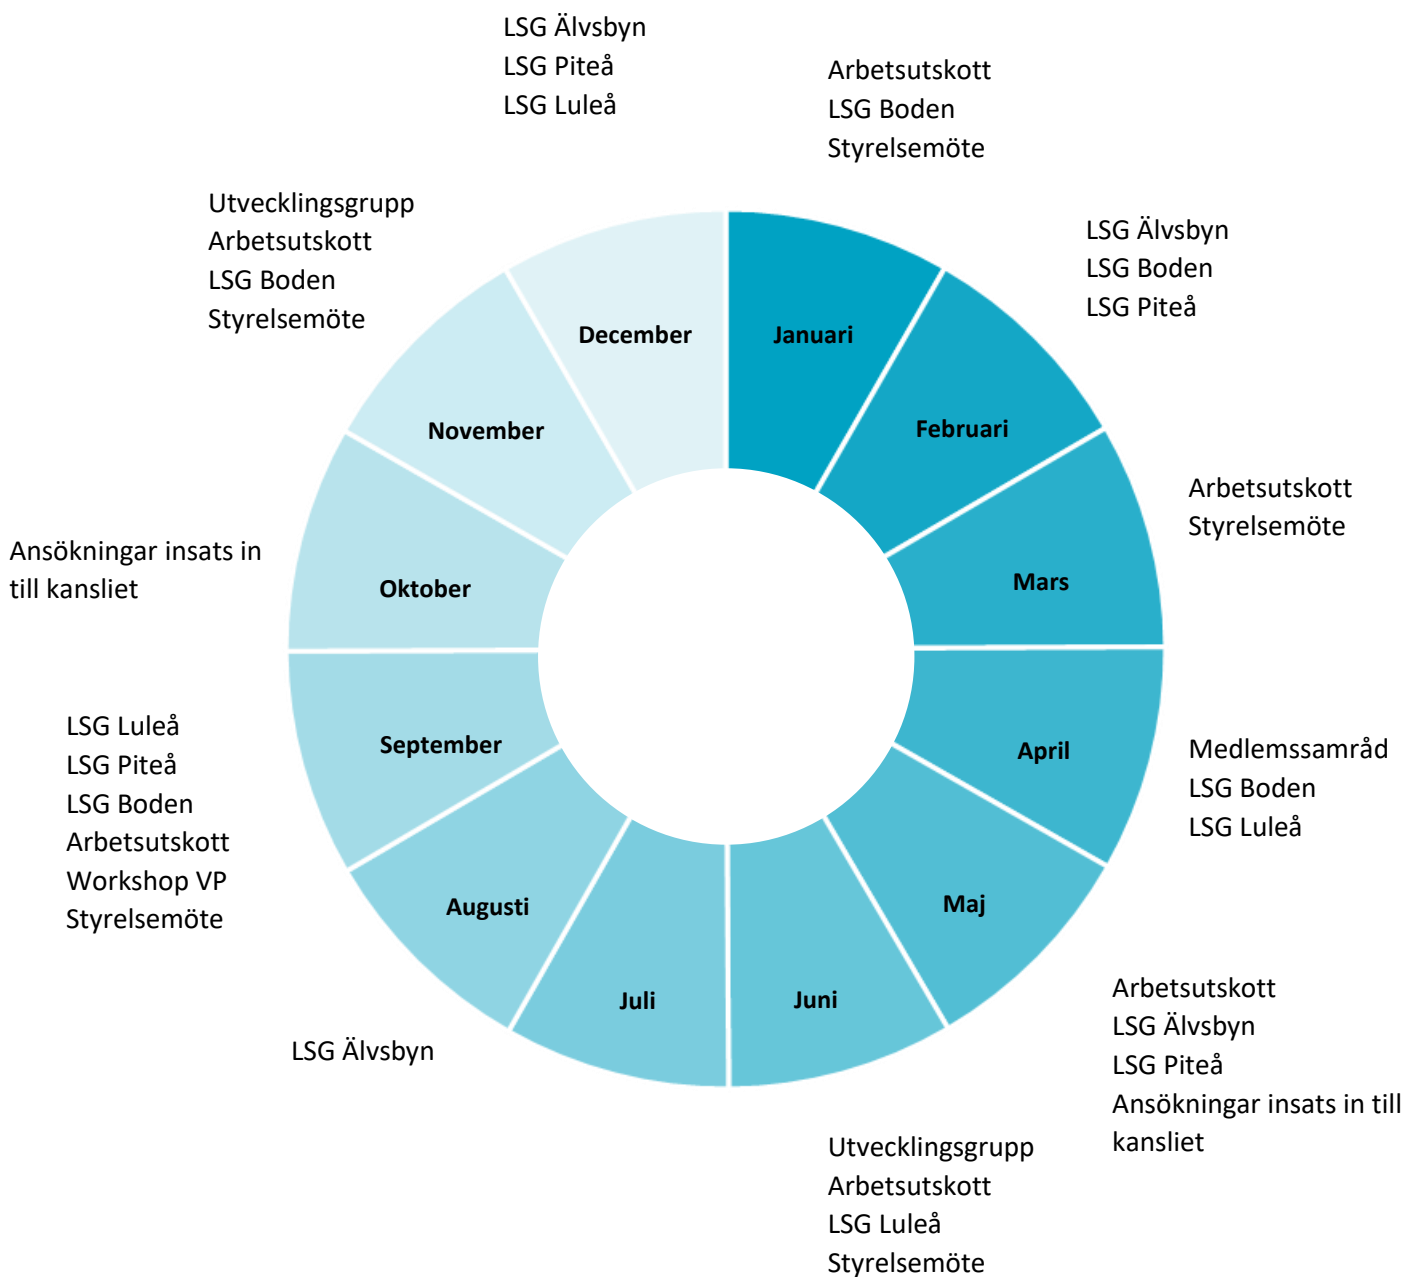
LSG Älvsbyn
LSG Piteå
LSG Luleå

Arbetsutskott
LSG Boden
Styrelsemöte

Utvecklingsgrupp
Arbetsutskott
LSG Boden
Styrelsemöte

LSG Älvsbyn
LSG Boden
LSG Piteå

December

Januari

November

Februari

Arbetsutskott
Styrelsemöte

Ansökningar insats in till kansliet

Oktober

Mars

LSG Luleå
LSG Piteå
LSG Boden
Arbetsutskott
Workshop VP
Styrelsemöte

September

April

Medlemssamråd
LSG Boden
LSG Luleå

Augusti

Maj

Juli

Juni

LSG Älvsbyn

Arbetsutskott
LSG Älvsbyn
LSG Piteå
Ansökningar insats in till kansliet

Utvecklingsgrupp
Arbetsutskott
LSG Luleå
Styrelsemöte